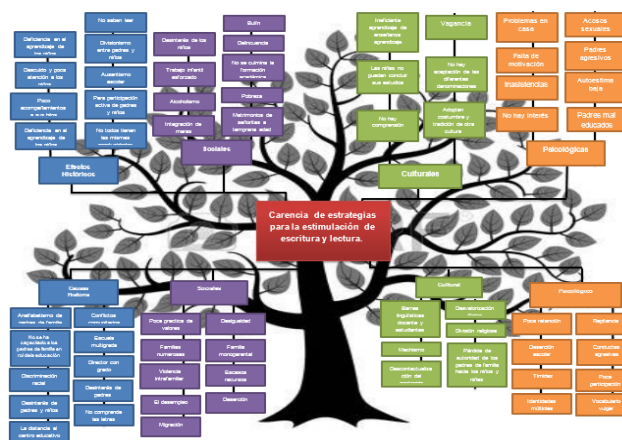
Deficiencia en el aprendizaje de los niños

Descuido y poca atención a los niños

Poco acompañamiento a sus hijos

Deficiencia en el aprendizaje de los niños

No saben leer

Divisionismo entre padres y niños

Ausentismo escolar

Poca participación activa de padres y niños

No todos tienen las mismas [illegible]

Efectos Históricos

Deserción de los niños

Trabajo infantil esforzado

Alcoholismo

Integración de menores

Bulin

Delincuencia

No se cumplen la formación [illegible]

Pobreza

Matrimonios de señoritas a temprana edad

Sociales

Insuficiente aprendizaje de enseñanza aprendizaje

Los niños no pueden concluir sus estudios

No hay comprensión

Vagancia

No hay aceptación de las diferentes denominaciones

Adoptan costumbres y tradición de otra cultura

Culturales

Problemas en casa

Falta de motivación

Inasistencias

No hay interés

Acosos sexuales

Padres agresivos

Autoestima baja

Padres mal educados

Psicológicas

Carencia de estrategias para la estimulación de escritura y lectura.

Causas Historia

Analfabetismo de padres de familia

No se ha capacitado a los padres de familia en nivel de educación

Discriminación racial

Deserción de padres y niños

La distancia al centro educativo

Conflictos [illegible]

Escuela multigrado

Director con grado

Deserción de padres

No comprende las letras

Sociales

Poca practica de valores

Familias numerosas

Violencia intrafamiliar

El desempleo

Migración

Desigualdad

Familia monoparental

Escasos recursos

Deserción

Cultural

Barreras lingüísticas docentes y estudiantes

Machismo

Descontextualiza ción del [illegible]

Desvalorización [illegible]

División religiosa

Pérdida de autoridad de los padres de familia hacia los niños y niños

Psicológico

Poca retención

Deserción escolar

Timidez

Identidades múltiples

Rebeldía

Conductas agresivas

Poca participación

Vocabulario vulgar